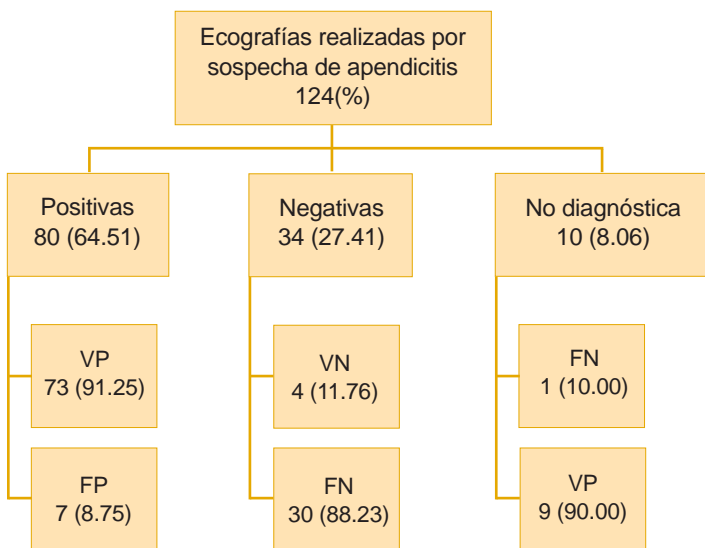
Ecografías realizadas por sospecha de apendicitis
124(%)

Positivas
80 (64.51)

Negativas
34 (27.41)

No diagnóstica
10 (8.06)

VP
73 (91.25)

FP
7 (8.75)

VN
4 (11.76)

FN
30 (88.23)

FN
1 (10.00)

VP
9 (90.00)